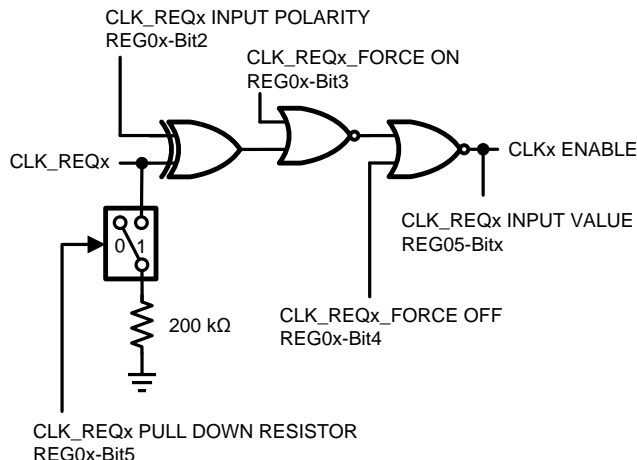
CLK_REQx INPUT POLARITY
REG0x-Bit2

CLK_REQx_FORCE ON
REG0x-Bit3

CLK_REQx

CLKx ENABLE

0 1

CLK_REQx INPUT VALUE
REG05-Bitx

200 kΩ

CLK_REQx_FORCE OFF
REG0x-Bit4

CLK_REQx PULL DOWN RESISTOR
REG0x-Bit5